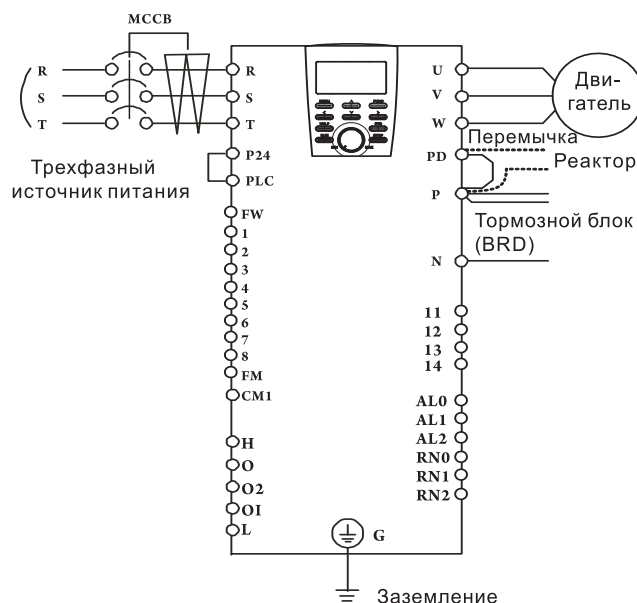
MCCB

R
S
T

Трехфазный источник питания

R
S
T
P24
PLC
FW
1
2
3
4
5
6
7
8
FM
CM1
H
O
O2
OI
L

G

Заземление

U
V
W
PD
P
N

Дви-гатель

Перемычка

Реактор

Тормозной блок (BRD)

11
12
13
14
AL0
AL1
AL2
RN0
RN1
RN2